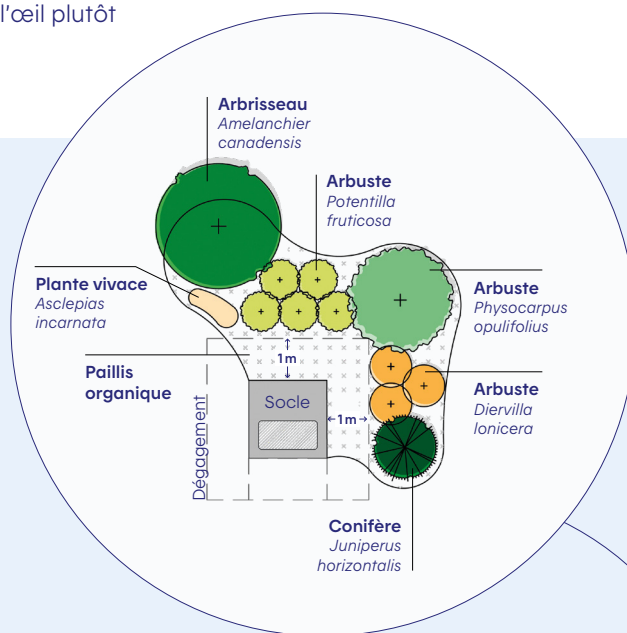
l'œil plutôt

Arbrisseau
Amelanchier canadensis

Arbuste
Potentilla fruticosa

Plante vivace
Asclepias incarnata

Arbuste
Physocarpus opulifolius

Paillis organique

1 m

Socle

1 m

Dégagement

Arbuste
Diervilla lonicera

Conifère
Juniperus horizontalis